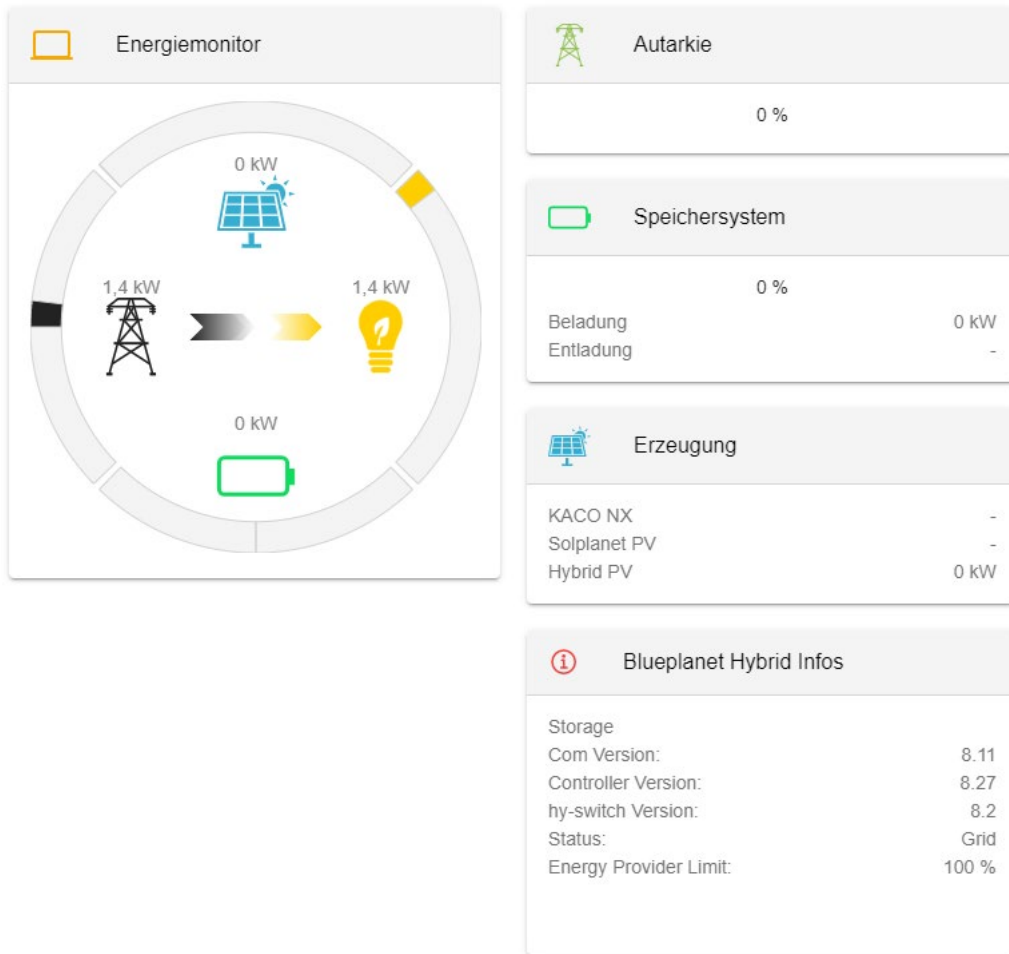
Energiemonitor

0 kW

1,4 kW

1,4 kW

0 kW

Autarkie

0 %

Speichersystem

0 %

| | |
|---|---|
| Beladung | 0 kW |
| Entladung | - |

Erzeugung

| | |
|---|---|
| KACO NX | - |
| Solplanet PV | - |
| Hybrid PV | 0 kW |

Blueplanet Hybrid Infos

Storage

| | |
|---|---|
| Com Version: | 8.11 |
| Controller Version: | 8.27 |
| hy-switch Version: | 8.2 |
| Status: | Grid |
| Energy Provider Limit: | 100 % |